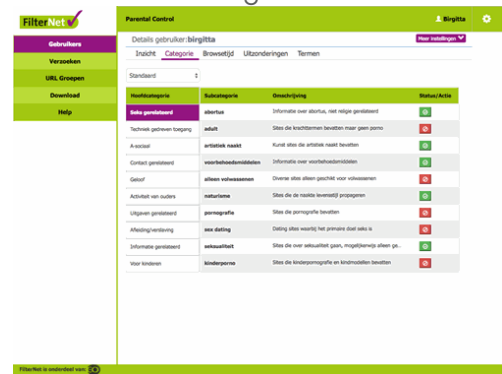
FilterNet

Parental Control

Birgitta

Gebruikers
Verzoeken
URL Groepen
Download
Help

Details gebruiker:birgitta

Meer instellingen

Inzicht | Categorie | Browsetijd | Uitzonderingen | Termen

Standaard

| Hoofdcategorie | Subcategorie | Omschrijving | Status/Actie |
|---|---|---|---|
| Seks gerelateerd | abortus | Informatie over abortus, niet religie gerelateerd | |
| Techniek gebruikt toegang | adult | Sites die krachttermen bevatten maar geen porno | |
| A-sociaal | artistiek naakt | Kunst sites die artistiek naakt bevatten | |
| Contact gerelateerd | voorbehoedsmiddelen | Informatie over voorbehoedsmiddelen | |
| Geloof | alleen volwassenen | Diverse sites alleen geschikt voor volwassenen | |
| Activiteit van ouders | naturisme | Sites die de naakte levensstijl propageren | |
| Uitgaven gerelateerd | pornografie | Sites die pornografie bevatten | |
| Afleiding/verslaving | sex dating | Dating sites waarbij het primaire doel seks is | |
| Informatie gerelateerd | seksualiteit | Sites die over seksualiteit gaan, mogelijkerwijs alleen ge... | |
| Voor kinderen | kinderporno | Sites die kinderpornografie en kindmolesten bevatten | |

FilterNet is onderdeel van